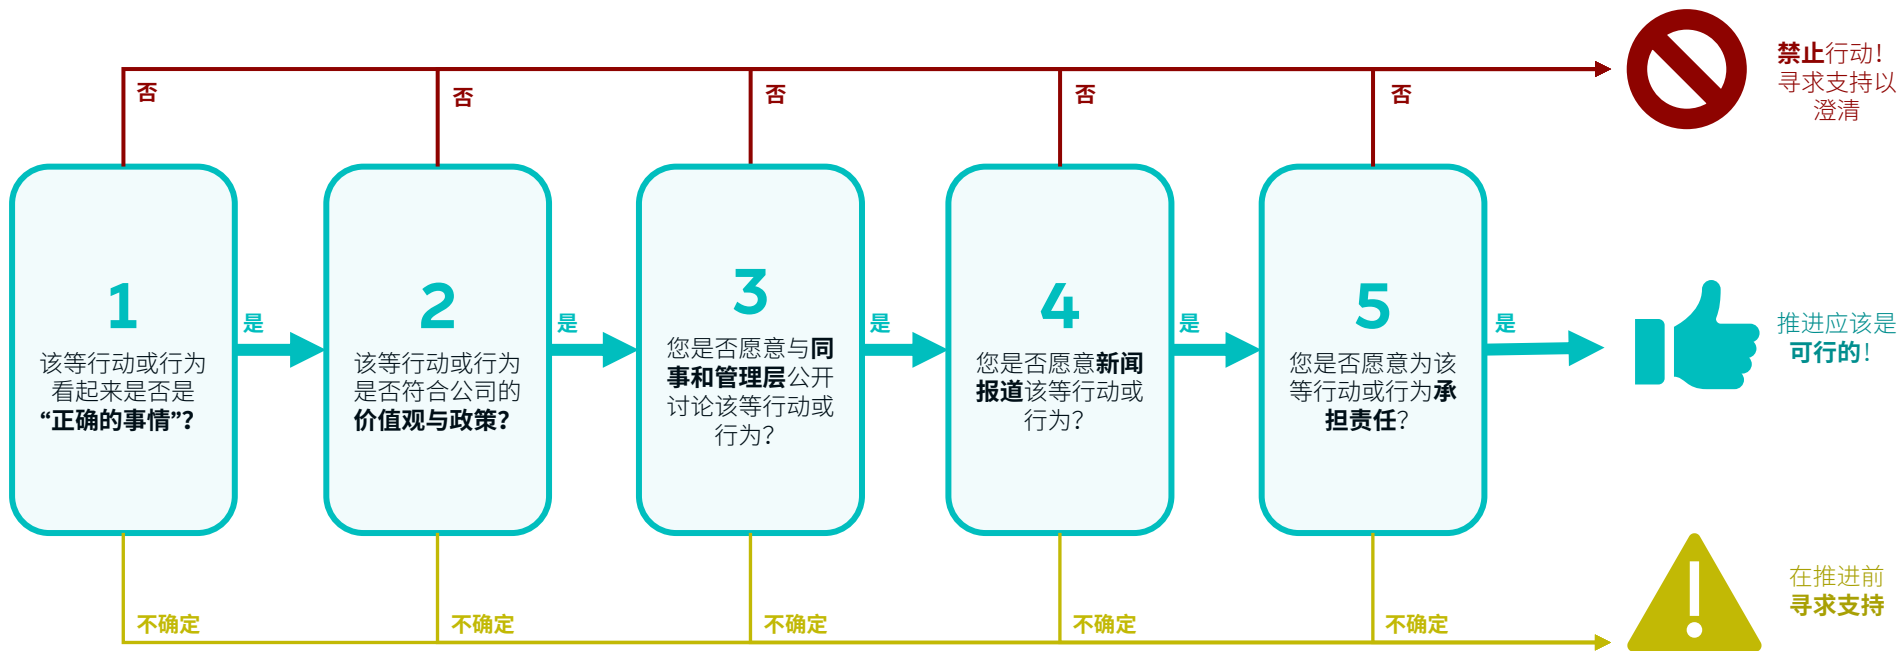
否

否

否

否

否

禁止行动！寻求支持以澄清

1
该等行动或行为看起来是否是“正确的事情”？

是

2
该等行动或行为是否符合公司的价值观与政策？

是

3
您是否愿意与同事和管理层公开讨论该等行动或行为？

是

4
您是否愿意新闻报道该等行动或行为？

是

5
您是否愿意为该等行动或行为承担责任？

是

推进应该是可行的！

不确定

不确定

不确定

不确定

不确定

在推进前寻求支持